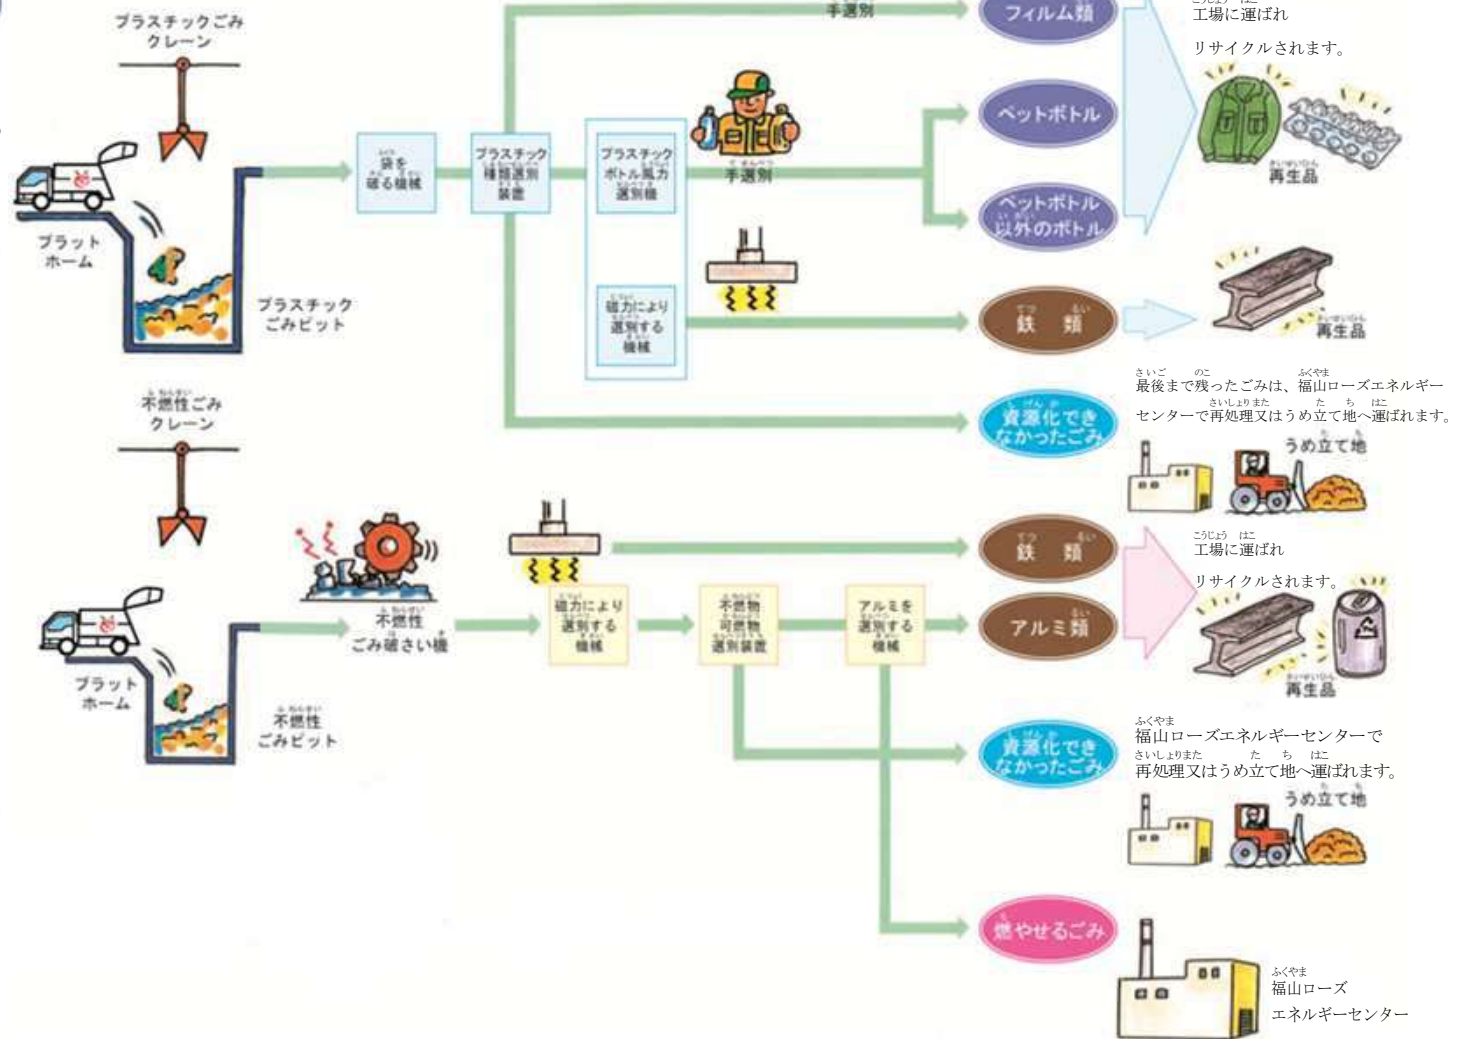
プラスチックごみ
クレーン

プラット
ホーム

プラスチック
ごみピット

袋を
破る機械

プラスチック
種類選別
装置

プラスチック
ボトル風力
選別機

磁力により
選別する
機械

手選別

手選別

フィルム類

ペットボトル

ペットボトル
以外のボトル

鉄類

資源化でき
なかったごみ

工場に運ばれ
リサイクルされます。

再生品

再生品

最後まで残ったごみは、福山ローズエネルギーセンターで再処理又はうめ立て地へ運ばれます。

うめ立て地

不燃性ごみ
クレーン

プラット
ホーム

不燃性
ごみピット

不燃性
ごみ破さい機

磁力により
選別する
機械

不燃物
可燃物
選別装置

アルミを
選別する
機械

鉄類

アルミ類

資源化でき
なかったごみ

燃やせるごみ

工場に運ばれ
リサイクルされます。

再生品

福山ローズエネルギーセンターで
再処理又はうめ立て地へ運ばれます。

うめ立て地

福山ローズ
エネルギーセンター